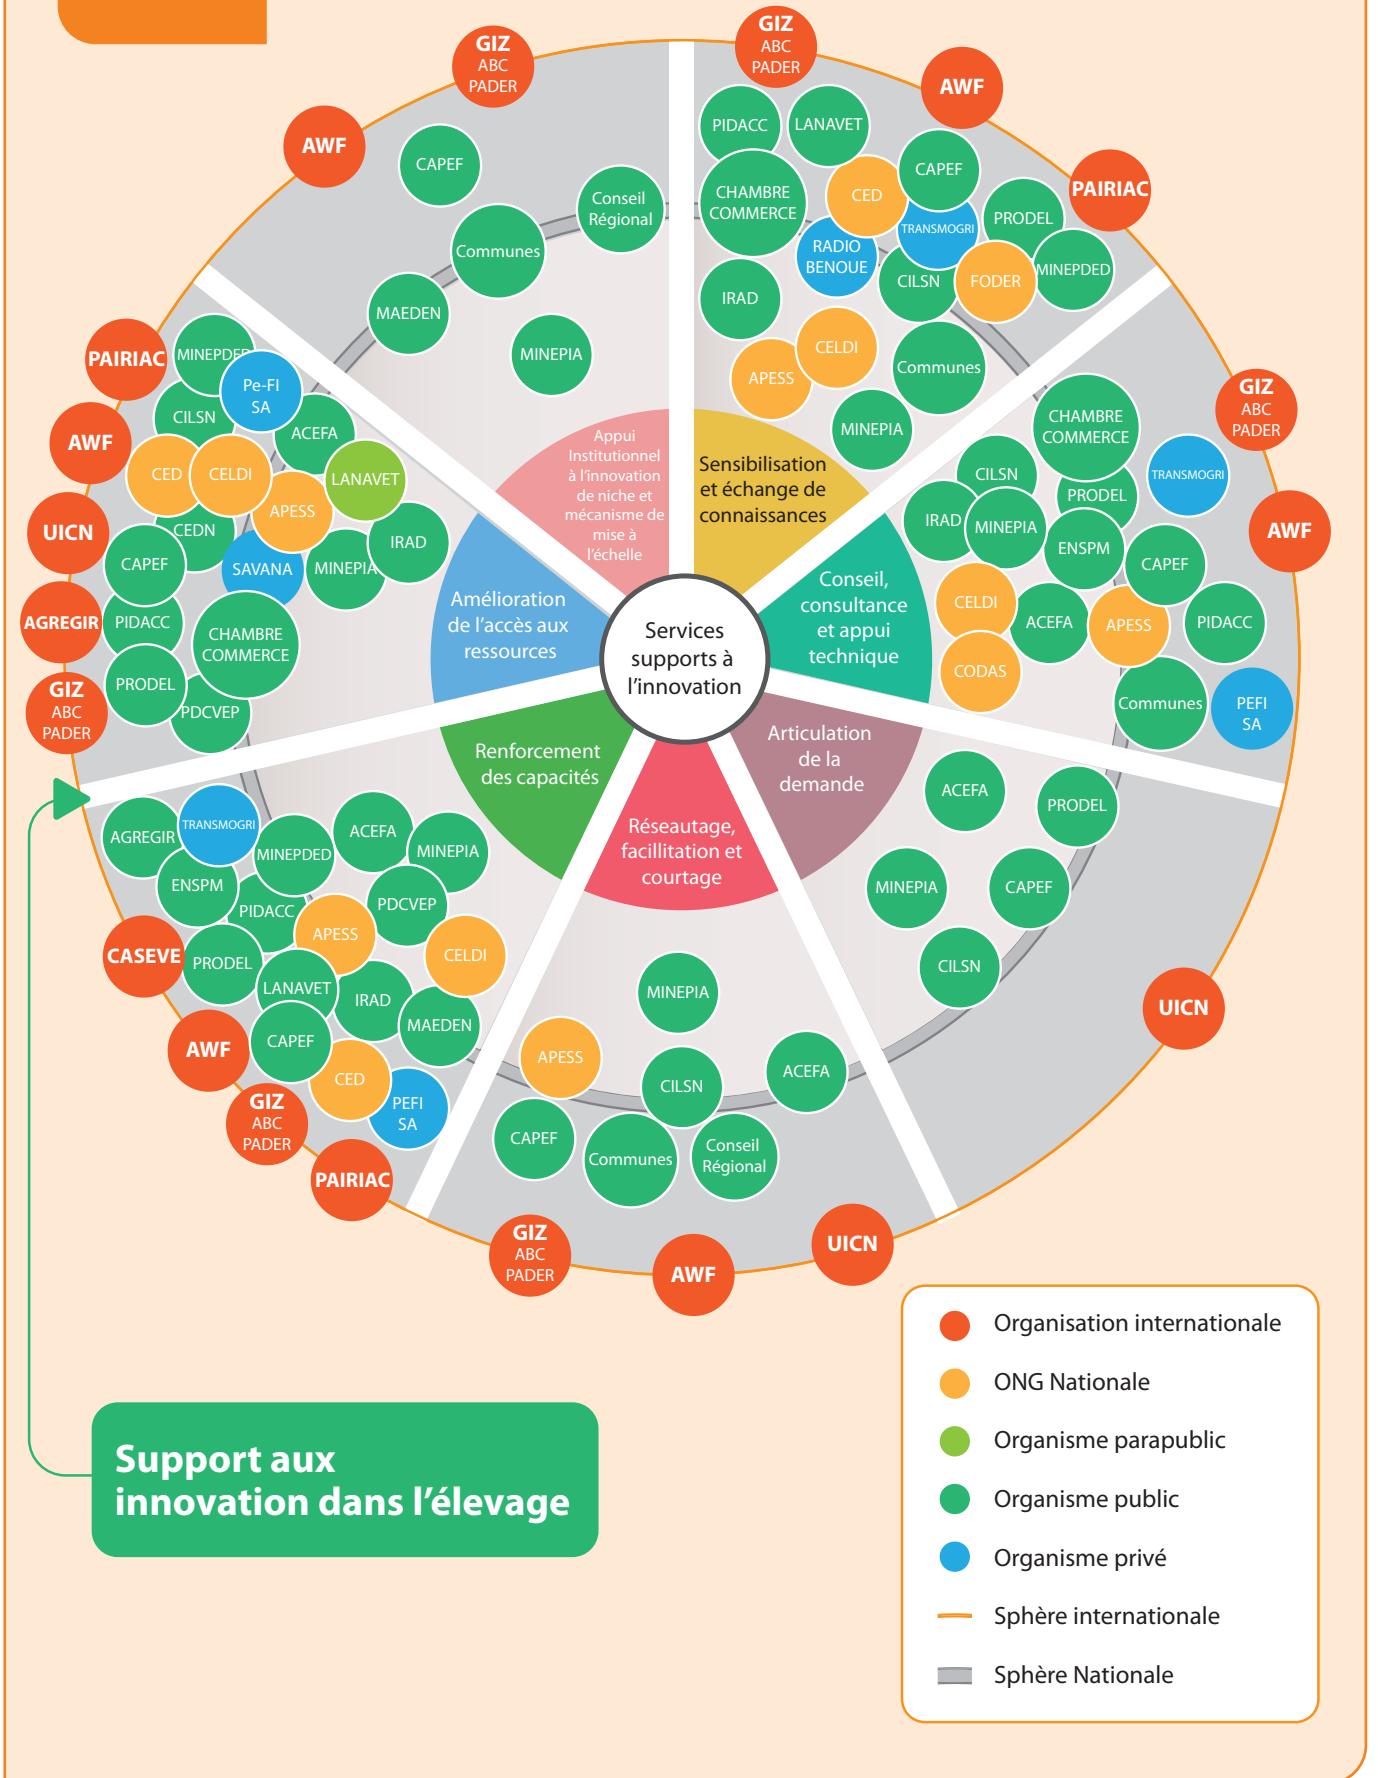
Services supports à l'innovation

Appui Institutionnel à l'innovation de niche et mécanisme de mise à l'échelle

Sensibilisation et échange de connaissances

Conseil, consultance et appui technique

Articulation de la demande

Réseautage, facillitation et courtage

Renforcement des capacités

Amélioration de l'accès aux ressources

GIZ ABC PADER
AWF
CAPEF
Conseil Régional
Communes
MAEDEN
MINEPIA

GIZ ABC PADER
AWF
PAIRIAC
PIDACC
LANAVET
CHAMBRE COMMERCE
CED
CAPEF
TRANSMOGRI
PRODEL
RADIO BENOUE
CILSN
FODER
MINEPDED
IRAD
CELDI
APESS
Communes
MINEPIA

GIZ ABC PADER
AWF
CHAMBRE COMMERCE
TRANSMOGRI
CILSN
PRODEL
IRAD
MINEPIA
ENSPM
CAPEF
CELDI
ACEFA
APESS
PIDACC
CODAS
Communes
PEFI SA

ACEFA
PRODEL
MINEPIA
CAPEF
CILSN
UICN

MINEPIA
APESS
CILSN
ACEFA
CAPEF
Communes
Conseil Régional
GIZ ABC PADER
AWF
UICN

AGREGIR
TRANSMOGRI
ACEFA
MINEPDED
MINEPIA
ENSPM
PIDACC
PDCVEP
APESS
CELDI
CASEVE
PRODEL
LANAVET
IRAD
MAEDEN
AWF
CAPEF
CED
PEFI SA
GIZ ABC PADER
PAIRIAC

PAIRIAC
MINEPDED
Pe-FI SA
CILSN
ACEFA
AWF
CED
CELDI
LANAVET
APESS
UICN
CEDN
IRAD
CAPEF
SAVANA
MINEPIA
AGREGIR
PIDACC
CHAMBRE COMMERCE
PRODEL
GIZ ABC PADER
PDCVEP

Support aux innovation dans l'élevage

Organisation internationale
ONG Nationale
Organisme parapublic
Organisme public
Organisme privé
Sphère internationale
Sphère Nationale